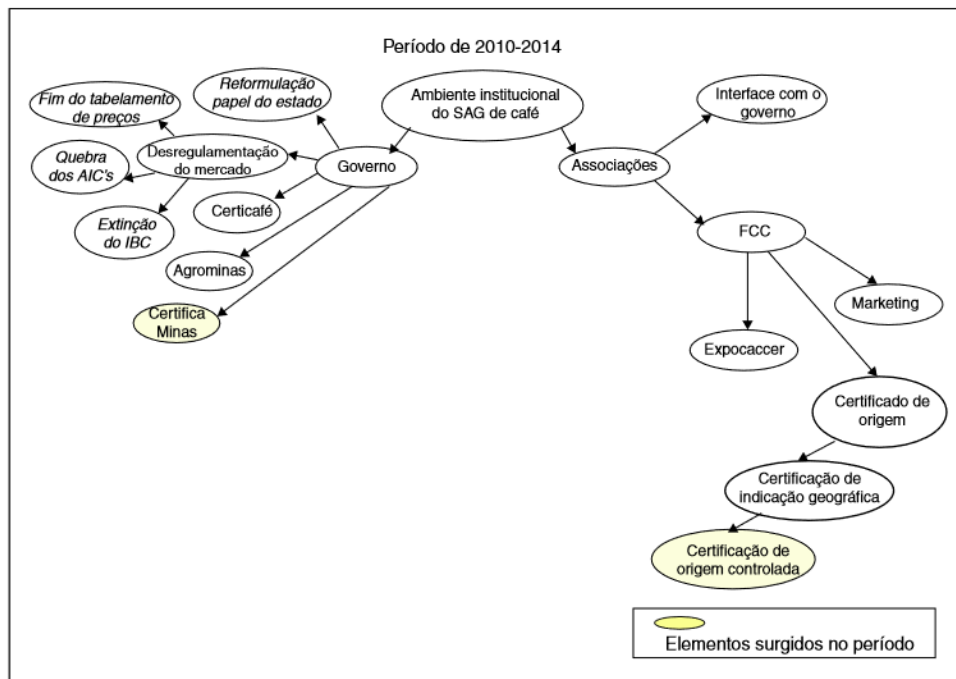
Período de 2010-2014

Ambiente institucional do SAG de café

Reformulação papel do estado

Fim do tabelamento de preços

Desregulamentação do mercado

Quebra dos AIC's

Extinção do IBC

Governo

Certicafé

Agrominas

Certifica Minas

Interface com o governo

Associações

FCC

Marketing

Expocaccer

Certificado de origem

Certificação de indicação geográfica

Certificação de origem controlada

Elementos surgidos no período